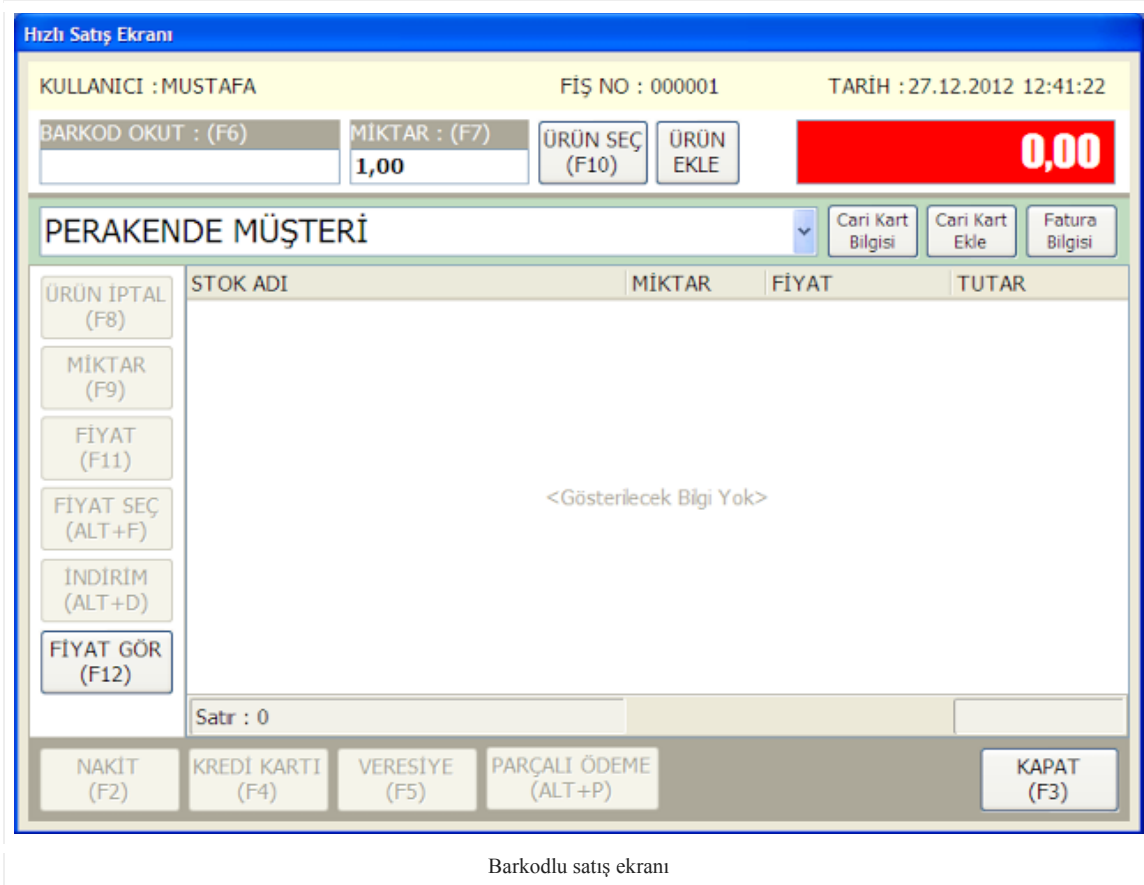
Hızlı Satış Ekranı

KULLANICI : MUSTAFA

FİŞ NO : 000001

TARİH : 27.12.2012 12:41:22

BARKOD OKUT : (F6)

MİKTAR : (F7)

1,00

ÜRÜN SEÇ (F10)

ÜRÜN EKLE

0,00

PERAKENDE MÜŞTERİ

Cari Kart Bilgisi

Cari Kart Ekle

Fatura Bilgisi

ÜRÜN İPTAL (F8)

MİKTAR (F9)

FİYAT (F11)

FİYAT SEÇ (ALT+F)

İNDİRİM (ALT+D)

FİYAT GÖR (F12)

| STOK ADI | MİKTAR | FİYAT | TUTAR |
|---|---|---|---|

<Gösterilecek Bilgi Yok>

Satır : 0

NAKİT (F2)

KREDİ KARTI (F4)

VERESİYE (F5)

PARÇALI ÖDEME (ALT+P)

KAPAT (F3)

Barkodlu satış ekranı